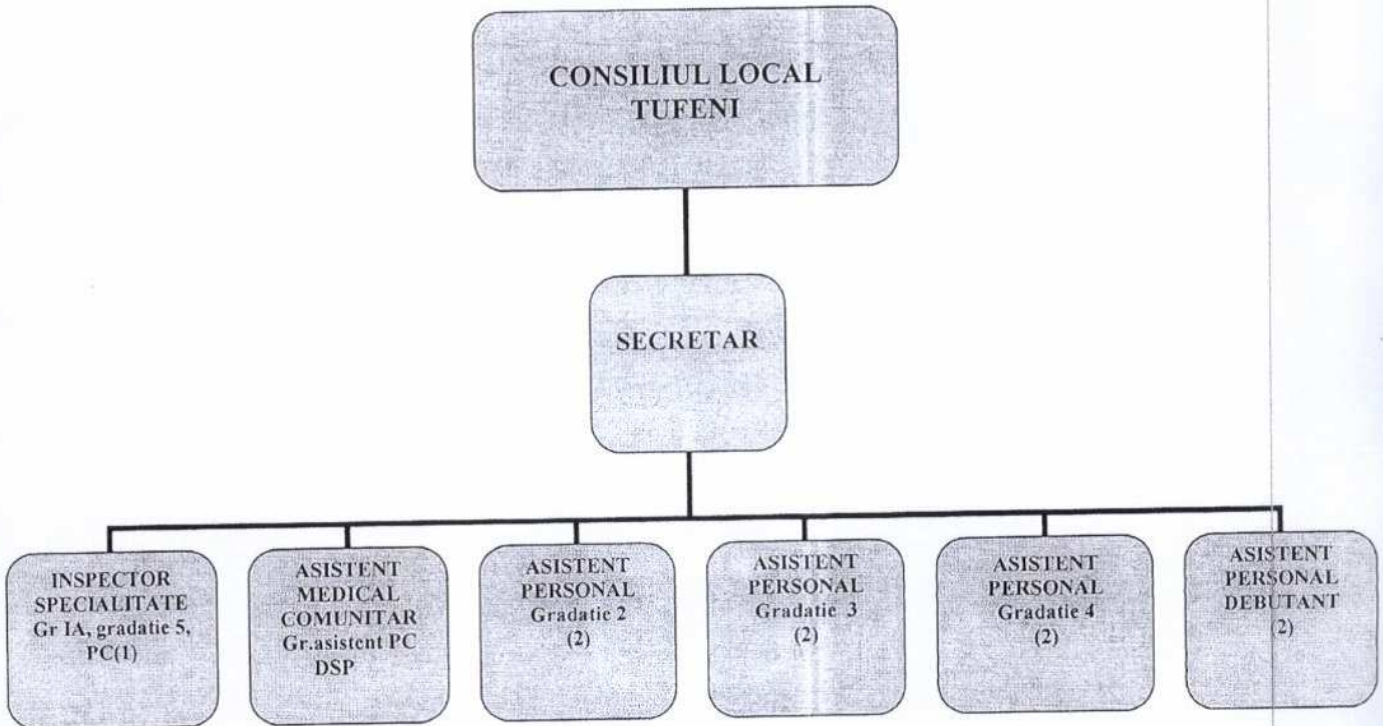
CONSILIUL LOCAL TUFENI

SECRETAR

INSPECTOR SPECIALITATE Gr IA, gradatie 5, PC(1)

ASISTENT MEDICAL COMUNITAR Gr.asistent PC DSP

ASISTENT PERSONAL Gradatie 2 (2)

ASISTENT PERSONAL Gradatie 3 (2)

ASISTENT PERSONAL Gradatie 4 (2)

ASISTENT PERSONAL DEBUTANT (2)